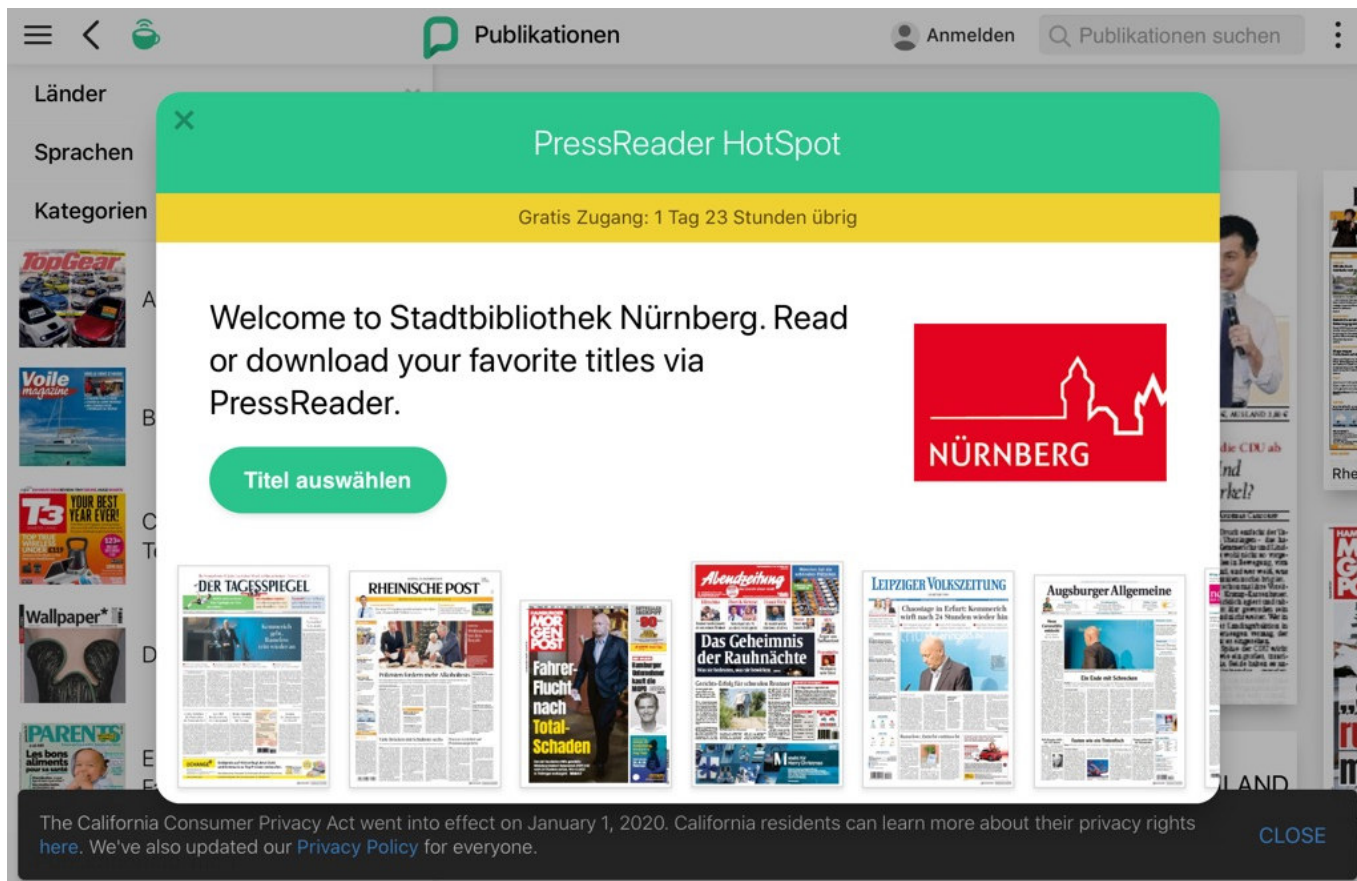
Publikationen

Anmelden

Publikationen suchen

Länder

Sprachen

Kategorien

TopGear

Voile magazine

T3 YOUR BEST YEAR EVER!

Wallpaper*

PARENTS Les bons aliments pour sa santé

PressReader HotSpot

Gratis Zugang: 1 Tag 23 Stunden übrig

Welcome to Stadtbibliothek Nürnberg. Read or download your favorite titles via PressReader.

Titel auswählen

NÜRNBERG

DER TAGESSPIEGEL

RHEINISCHE POST

MORGENPOST

Fahrer-Flucht nach Total-Schaden

Abendzeitung

Das Geheimnis der Rauhnächte

LEIPZIGER VOLKSZEITUNG

Chaostage in Erfurt: Kemmerich wirft nach 24 Stunden wieder hin

Augsburger Allgemeine

Ein Ende mit Schrecken

die CDU ab

Rhe

LAND

The California Consumer Privacy Act went into effect on January 1, 2020. California residents can learn more about their privacy rights here. We've also updated our Privacy Policy for everyone.

CLOSE